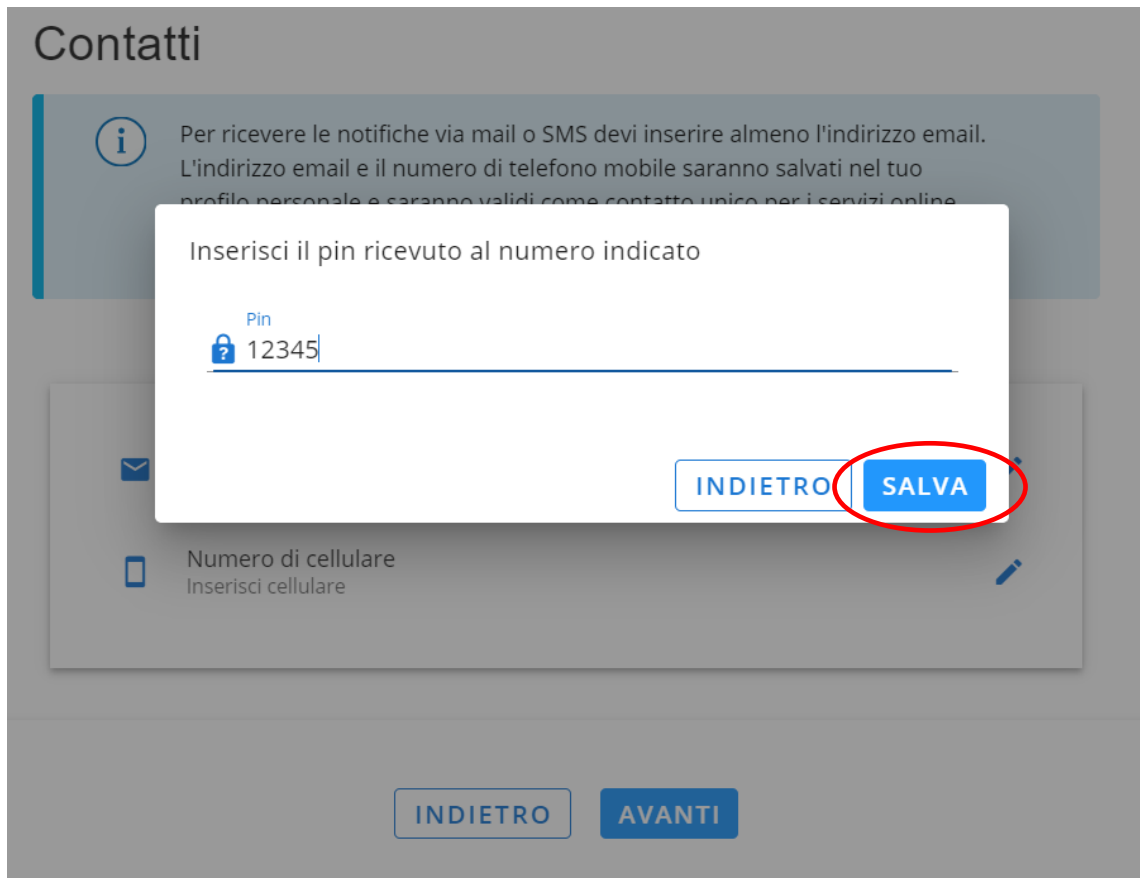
Contatti

Per ricevere le notifiche via mail o SMS devi inserire almeno l'indirizzo email. L'indirizzo email e il numero di telefono mobile saranno salvati nel tuo profilo personale e saranno validi come contatto unico per i servizi online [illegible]

Inserisci il pin ricevuto al numero indicato

Pin
12345

INDIETRO SALVA

Numero di cellulare
Inserisci cellulare

INDIETRO AVANTI